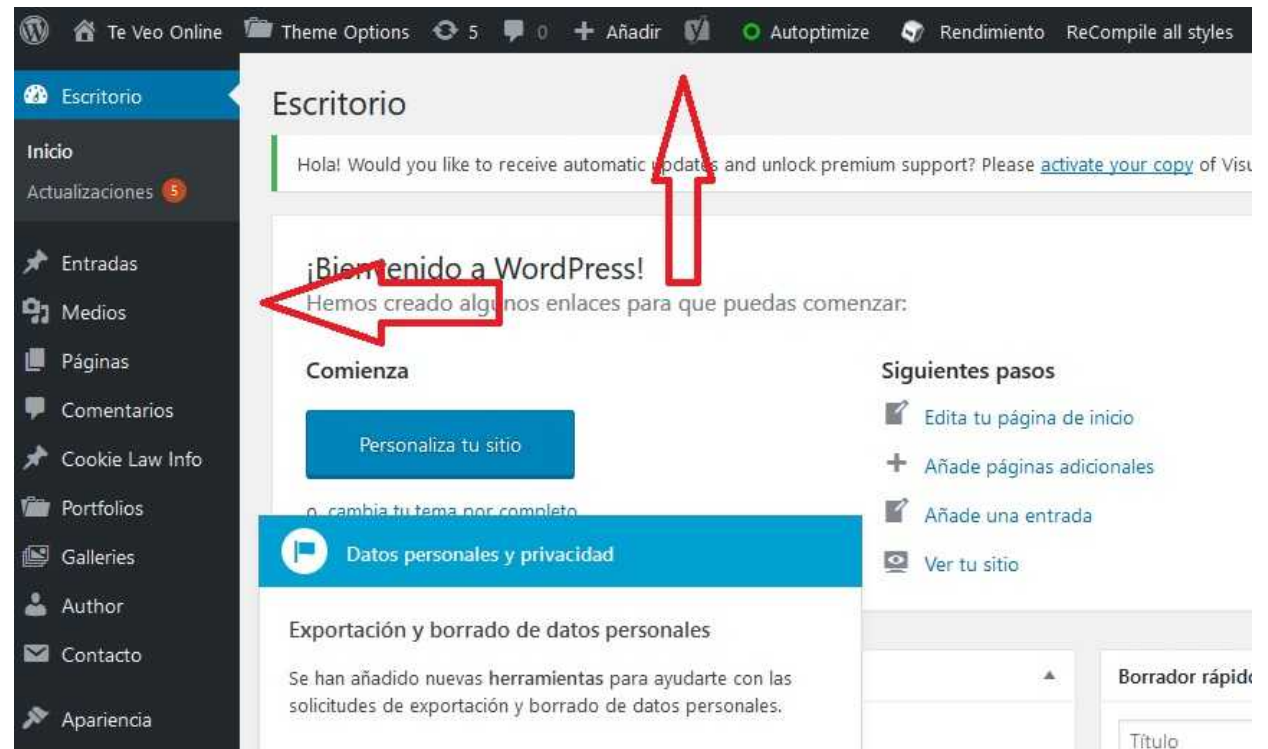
Te Veo Online   Theme Options   5   0   Añadir   Autoptimize   Rendimiento   ReCompile all styles

Escritorio

Inicio

Actualizaciones 5

Entradas

Medios

Páginas

Comentarios

Cookie Law Info

Portfolios

Galleries

Author

Contacto

Apariencia

Escritorio

Hola! Would you like to receive automatic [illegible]dates and unlock premium support? Please activate your copy of Visu

¡Bie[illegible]enido a WordPress!

Hemos creado alg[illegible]nos enlaces para que puedas comenzar:

Comienza

Personaliza tu sitio

o, cambia tu tema por completo

Siguientes pasos

Edita tu página de inicio

Añade páginas adicionales

Añade una entrada

Ver tu sitio

Datos personales y privacidad

Exportación y borrado de datos personales

Se han añadido nuevas herramientas para ayudarte con las solicitudes de exportación y borrado de datos personales.

Borrador rápid

Título